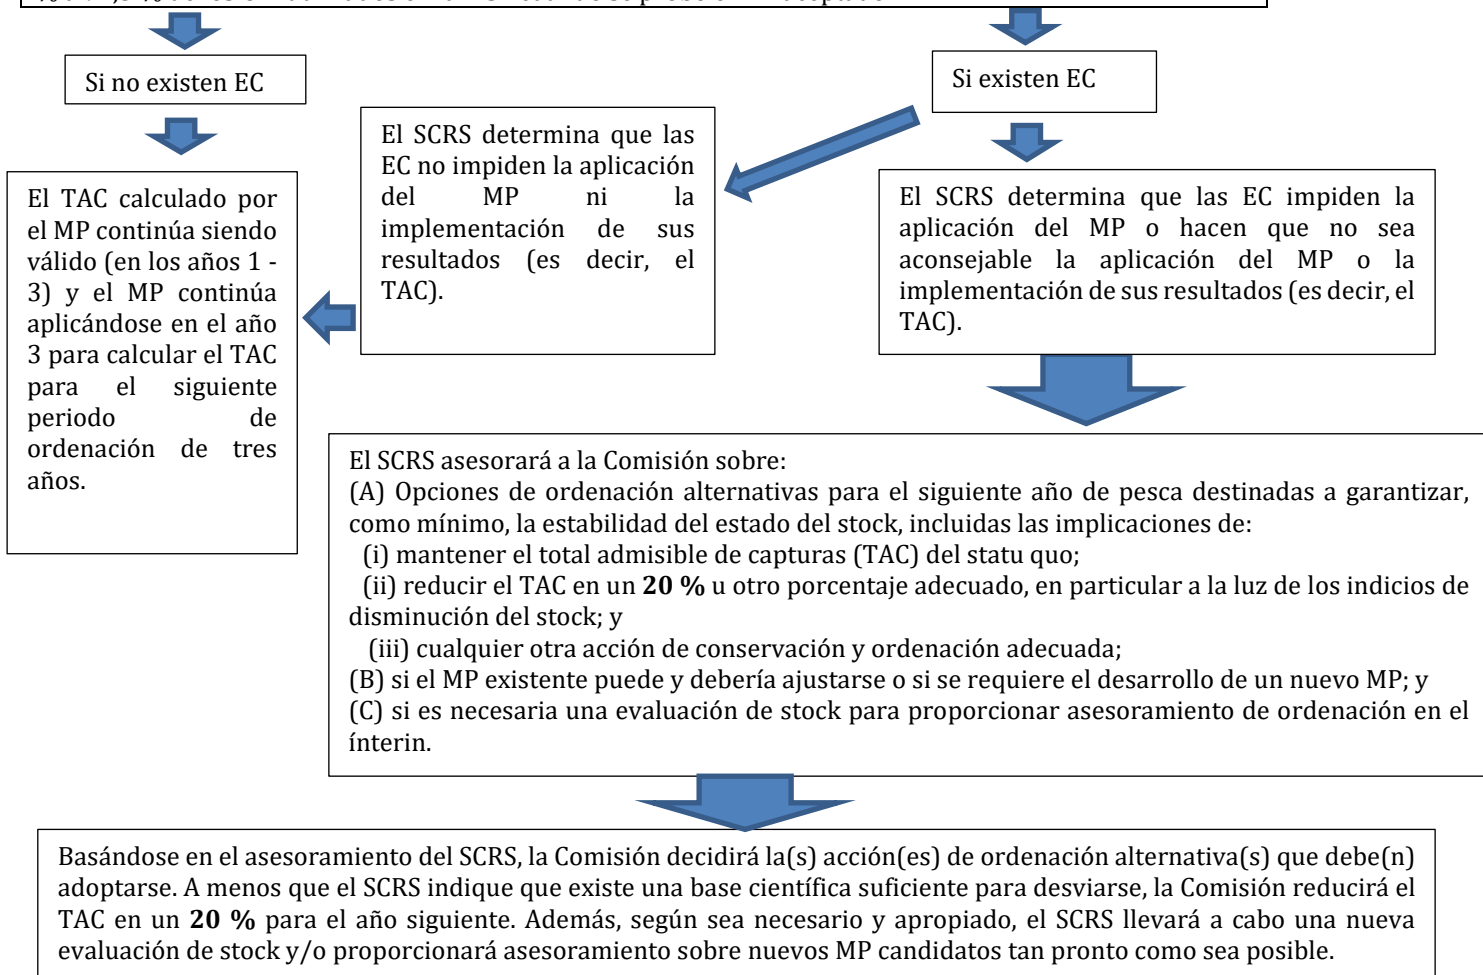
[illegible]

Si no existen EC

Si existen EC

El SCRS determina que las EC no impiden la aplicación del MP ni la implementación de sus resultados (es decir, el TAC).

El TAC calculado por el MP continúa siendo válido (en los años 1 - 3) y el MP continúa aplicándose en el año 3 para calcular el TAC para el siguiente periodo de ordenación de tres años.

El SCRS determina que las EC impiden la aplicación del MP o hacen que no sea aconsejable la aplicación del MP o la implementación de sus resultados (es decir, el TAC).

El SCRS asesorará a la Comisión sobre:
(A) Opciones de ordenación alternativas para el siguiente año de pesca destinadas a garantizar, como mínimo, la estabilidad del estado del stock, incluidas las implicaciones de:
(i) mantener el total admisible de capturas (TAC) del statu quo;
(ii) reducir el TAC en un **20 %** u otro porcentaje adecuado, en particular a la luz de los indicios de disminución del stock; y
(iii) cualquier otra acción de conservación y ordenación adecuada;
(B) si el MP existente puede y debería ajustarse o si se requiere el desarrollo de un nuevo MP; y
(C) si es necesaria una evaluación de stock para proporcionar asesoramiento de ordenación en el ínterin.

Basándose en el asesoramiento del SCRS, la Comisión decidirá la(s) acción(es) de ordenación alternativa(s) que debe(n) adoptarse. A menos que el SCRS indique que existe una base científica suficiente para desviarse, la Comisión reducirá el TAC en un **20 %** para el año siguiente. Además, según sea necesario y apropiado, el SCRS llevará a cabo una nueva evaluación de stock y/o proporcionará asesoramiento sobre nuevos MP candidatos tan pronto como sea posible.